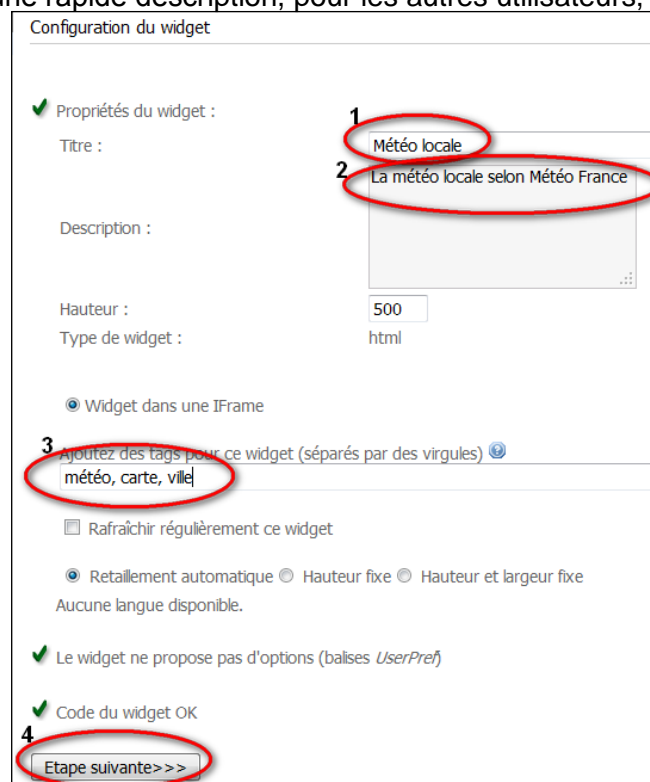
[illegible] rapide description, pour les autres utilisateurs, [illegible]

Configuration du widget

Propriétés du widget :

Titre :

1

Météo locale

2

La météo locale selon Météo France

Description :

Hauteur :

500

Type de widget :

html

Widget dans une IFrame

3

Ajoutez des tags pour ce widget (séparés par des virgules)

météo, carte, ville

Rafraîchir régulièrement ce widget

Retaillement automatique Hauteur fixe Hauteur et largeur fixe

Aucune langue disponible.

Le widget ne propose pas d'options (balises UserPref)

Code du widget OK

4

Etape suivante>>>